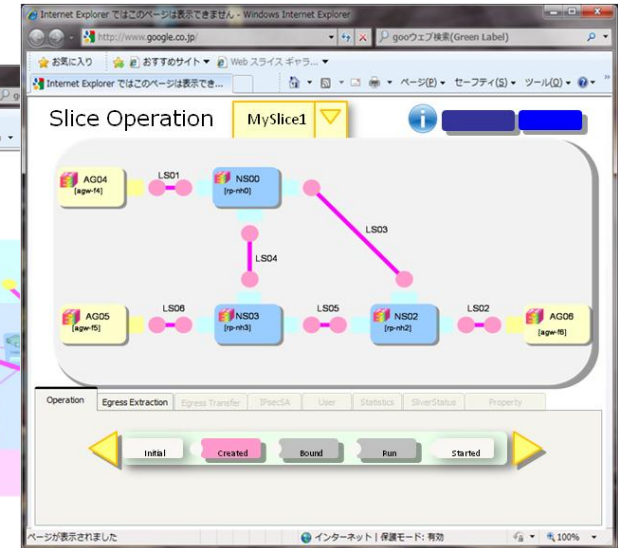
Internet Explorer ではこのページは表示できません - Windows Internet Explorer

http://www.google.co.jp/

gooウェブ検索(Green Label)

お気に入り

おすすめサイト ▼

Web スライス ギャラ... ▼

Internet Explorer ではこのページは表示でき...

ページ(P) ▼ セーフティ(S) ▼ ツール(O) ▼

Slice Operation

MySlice1

AG04
[agw-f4]

LS01

NS00
[rp-nh0]

LS03

LS04

AG05
[agw-f5]

LS06

NS03
[rp-nh3]

LS05

NS02
[rp-nh2]

LS02

AG06
[agw-f6]

Operation | Egress Extraction | Egress Transfer | IPsecSA | User | Statistics | SliverStatus | Property

Initial

Created

Bound

Run

Started

ページが表示されました

インターネット | 保護モード: 有効

100%